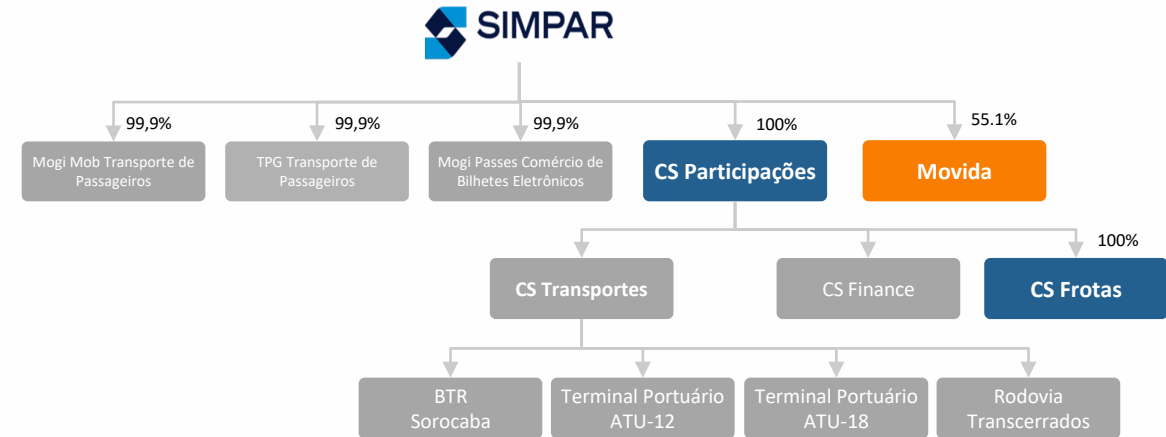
SIMPAR

99,9%
Mogi Mob Transporte de Passageiros

99,9%
TPG Transporte de Passageiros

99,9%
Mogi Passes Comércio de Bilhetes Eletrônicos

100%
CS Participações

55.1%
Movida

CS Transportes

CS Finance

100%
CS Frotas

BTR Sorocaba

Terminal Portuário ATU-12

Terminal Portuário ATU-18

Rodovia Transcerrados